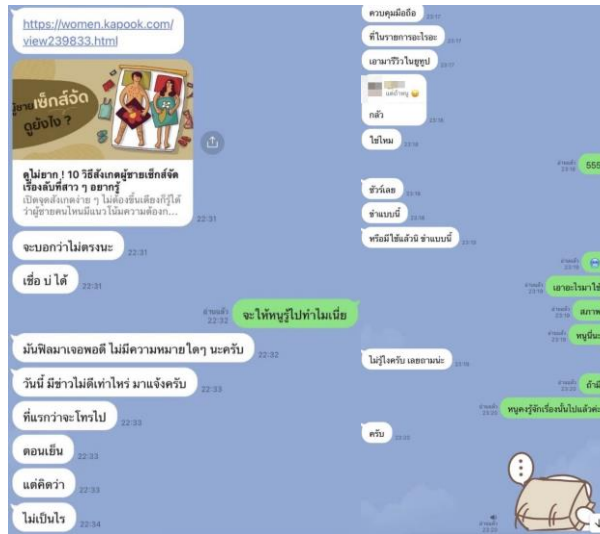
https://women.kapook.com/view239833.html

ผู้ชายเซ็กส์จัด ดูยังไง ?

ดูไม่ยาก ! 10 วิธีสังเกตผู้ชายเซ็กส์จัด เรื่องลับที่สาว ๆ อยากรู้
เปิดจุดสังเกตง่าย ๆ ไม่ต้องขึ้นเตียงก็รู้ได้ว่าผู้ชายคนไหนมีแนวโน้มความต้องก...
22:31

จะบอกว่าไม่ตรงนะ 22:31

เชื่อ บ่ ได้ 22:31

อ่านแล้ว 22:32 จะให้หนูรู้ไปทำไมเนี่ย

มันฟิลมาเจอพอดี ไม่มีความหมายใดๆ นะครับ 22:32

วันนี้ มีข่าวไม่ดีเท่าไหร่ มาแจ้งครับ 22:33

ที่แรกว่าจะโทรไป 22:33

ตอนเย็น 22:33

แต่คิดว่า 22:33

ไม่เป็นไร 22:34

ควบคุมมือถือ

ที่ในรายการอะไรอะ 23:17

เอามารีวิวในยูทูป

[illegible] แต่ว่าหนู 😄

กลัว 23:18

ใช่ไหม 23:18

อ่านแล้ว 23:18 555

ชัวร์เลย

ชำแบบนี้

หรือมีใช้แล้วนิ ชำแบบนี้ 23:19

อ่านแล้ว 23:19

อ่านแล้ว เอาอะไรมาใช้

สภาพ

อ่านแล้ว หนูนี่

ไม่รู้ไงครับ เลยถามน่ะ

อ่านแล้ว ถ้ามี

อ่านแล้ว 23:20 หนูครูรู้จักเรื่องนั้นไปแล้วค่ะ

ครับ 23:20

23:23